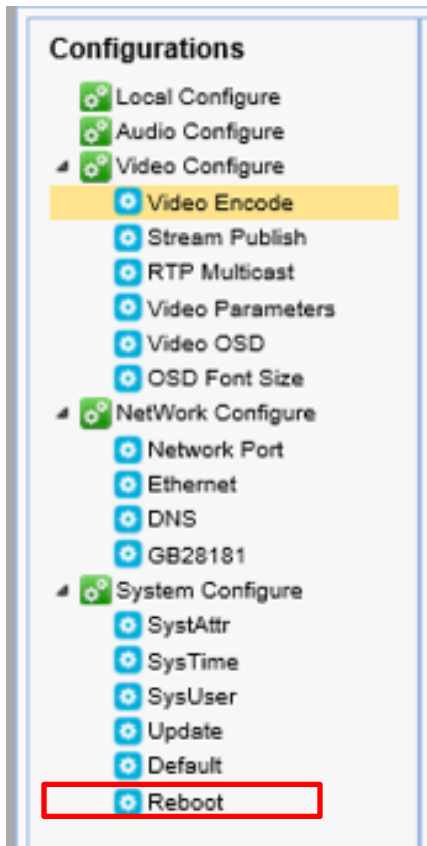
Configurations

Local Configure
Audio Configure
Video Configure
Video Encode
Stream Publish
RTP Multicast
Video Parameters
Video OSD
OSD Font Size
NetWork Configure
Network Port
Ethernet
DNS
GB28181
System Configure
SystAttr
SysTime
SysUser
Update
Default
Reboot